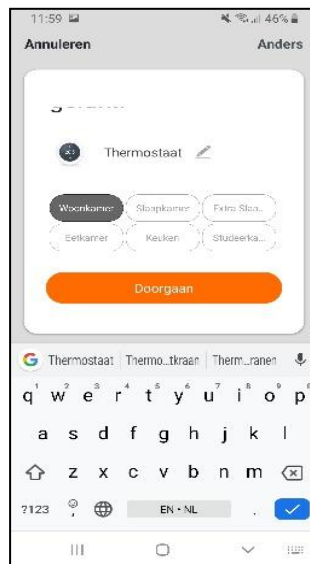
11:59 46%

Annuleren

Anders

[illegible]

Thermostaat

Woonkamer
Slaapkamer
Extra Slaa...
Eetkamer
Keuken
Studeerka...

Doorgaan

Thermostaat | Thermo...tkraan | Therm...ranen

1 2 3 4 5 6 7 8 9 0
q w e r t y u i o p
a s d f g h j k l
z x c v b n m
?123
EN • NL
.